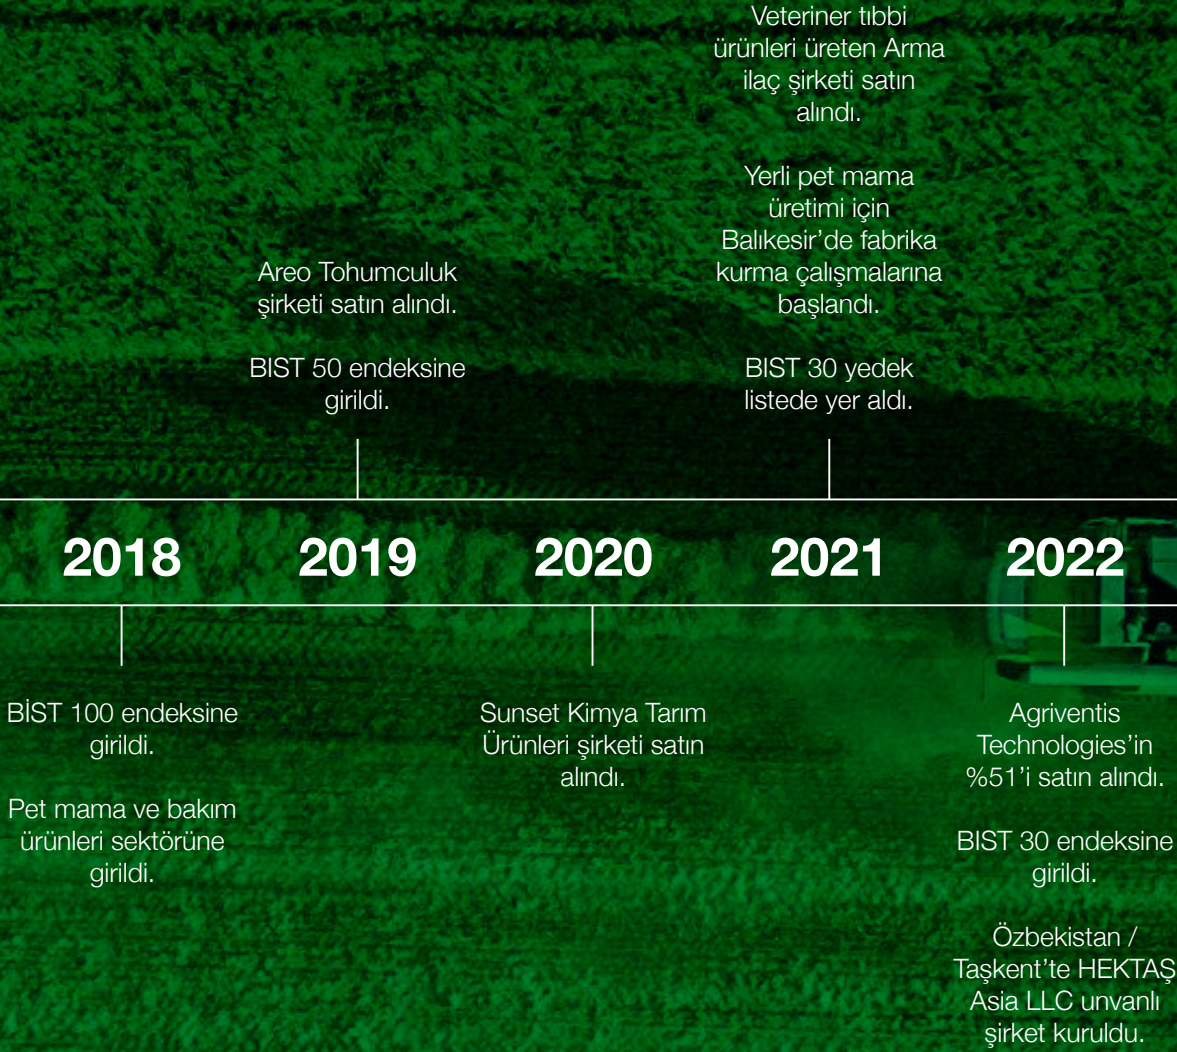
Veteriner tıbbi ürünleri üreten Arma ilaç şirketi satın alındı.

Yerli pet mama üretimi için Balıkesir'de fabrika kurma çalışmalarına başlandı.

BIST 30 yedek listede yer aldı.

Areo Tohumculuk şirketi satın alındı.

BIST 50 endeksine girildi.

2018

2019

2020

2021

2022

BİST 100 endeksine girildi.

Pet mama ve bakım ürünleri sektörüne girildi.

Sunset Kimya Tarım Ürünleri şirketi satın alındı.

Agriventis Technologies'in %51'i satın alındı.

BIST 30 endeksine girildi.

Özbekistan / Taşkent'te HEKTAŞ Asia LLC unvanlı şirket kuruldu.